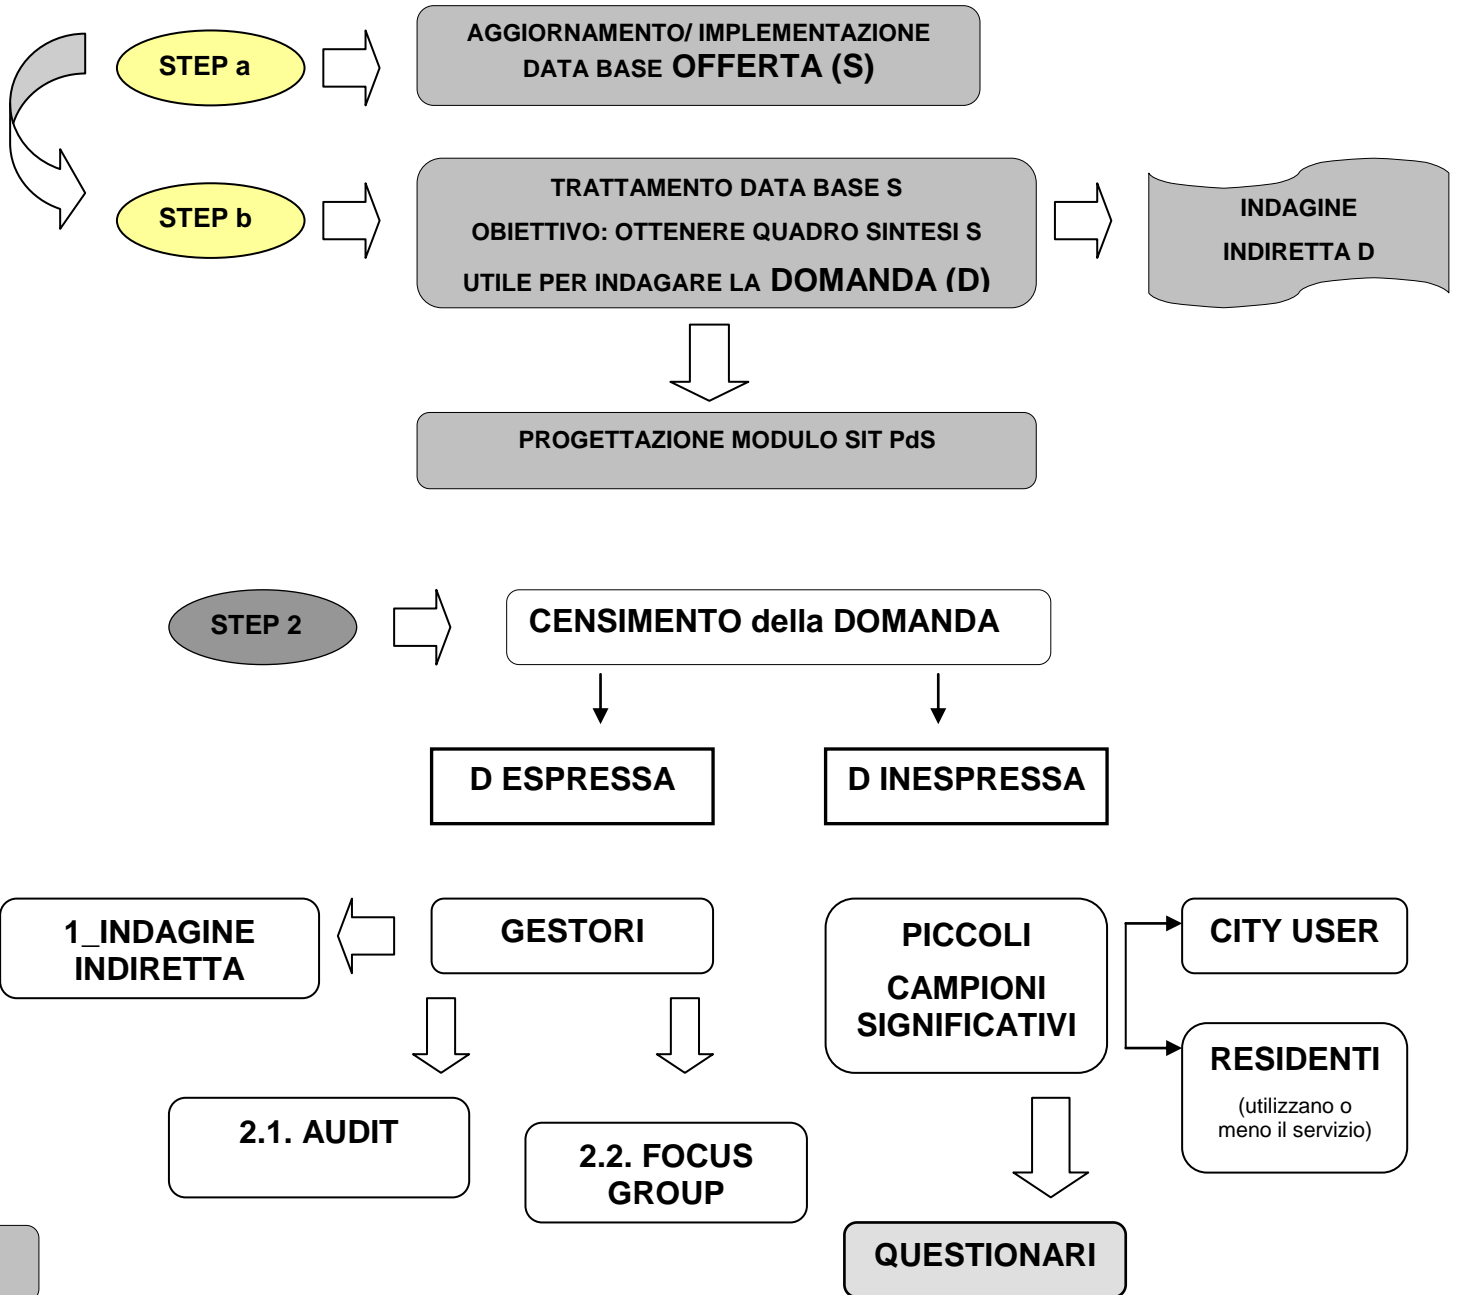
STEP a

AGGIORNAMENTO/ IMPLEMENTAZIONE DATA BASE OFFERTA (S)

STEP b

TRATTAMENTO DATA BASE S

OBIETTIVO: OTTENERE QUADRO SINTESI S

UTILE PER INDAGARE LA DOMANDA (D)

INDAGINE

INDIRETTA D

PROGETTAZIONE MODULO SIT PdS

STEP 2

CENSIMENTO della DOMANDA

D ESPRESSA

D INESPRESSA

1_INDAGINE INDIRETTA

GESTORI

PICCOLI

CAMPIONI SIGNIFICATIVI

CITY USER

RESIDENTI

(utilizzano o meno il servizio)

2.1. AUDIT

2.2. FOCUS GROUP

QUESTIONARI